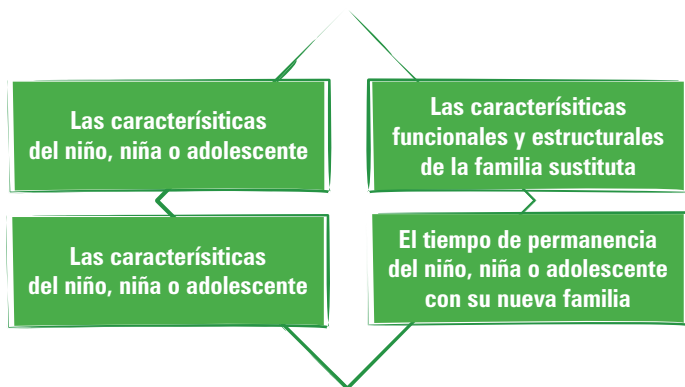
Las caracterísiticas del niño, niña o adolescente

Las caracterísiticas funcionales y estructurales de la familia sustituta

Las caracterísiticas del niño, niña o adolescente

El tiempo de permanencia del niño, niña o adolescente con su nueva familia